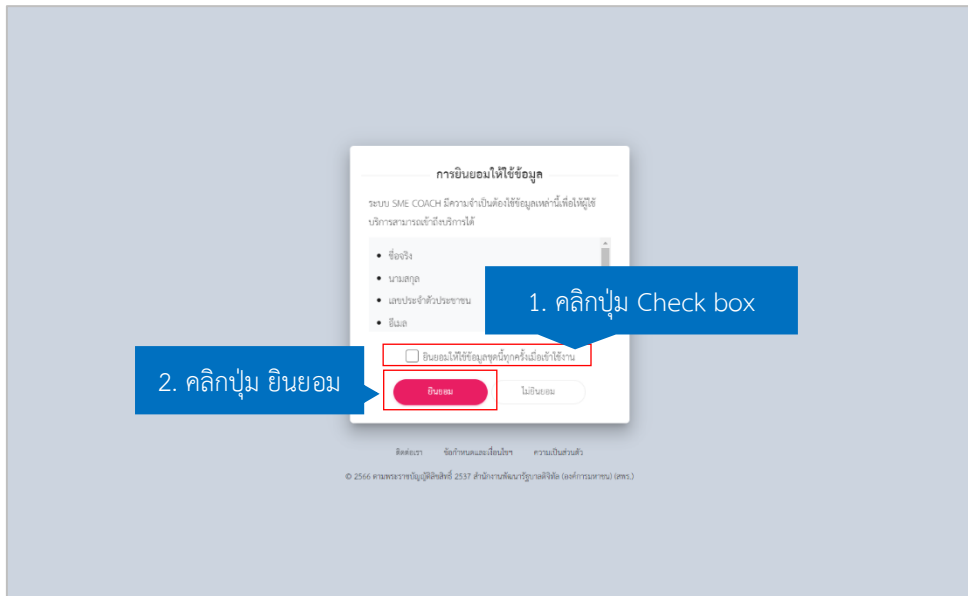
การยินยอมให้ใช้ข้อมูล

ระบบ SME COACH มีความจำเป็นต้องใช้ข้อมูลเหล่านี้เพื่อให้ผู้ใช้บริการสามารถเข้าถึงบริการได้

- ชื่อจริง
- นามสกุล
- เลขประจำตัวประชาชน
- อีเมล

1. คลิกปุ่ม Check box

ยินยอมให้ใช้ข้อมูลชุดนี้ทุกครั้งเมื่อเข้าใช้งาน

2. คลิกปุ่ม ยินยอม

ยินยอม

ไม่ยินยอม

ติดต่อเรา ข้อกำหนดและเงื่อนไขฯ ความเป็นส่วนตัว

© 2566 ตามพระราชบัญญัติลิขสิทธิ์ 2537 สำนักงานพัฒนารัฐบาลดิจิทัล (องค์การมหาชน) (สพร.)